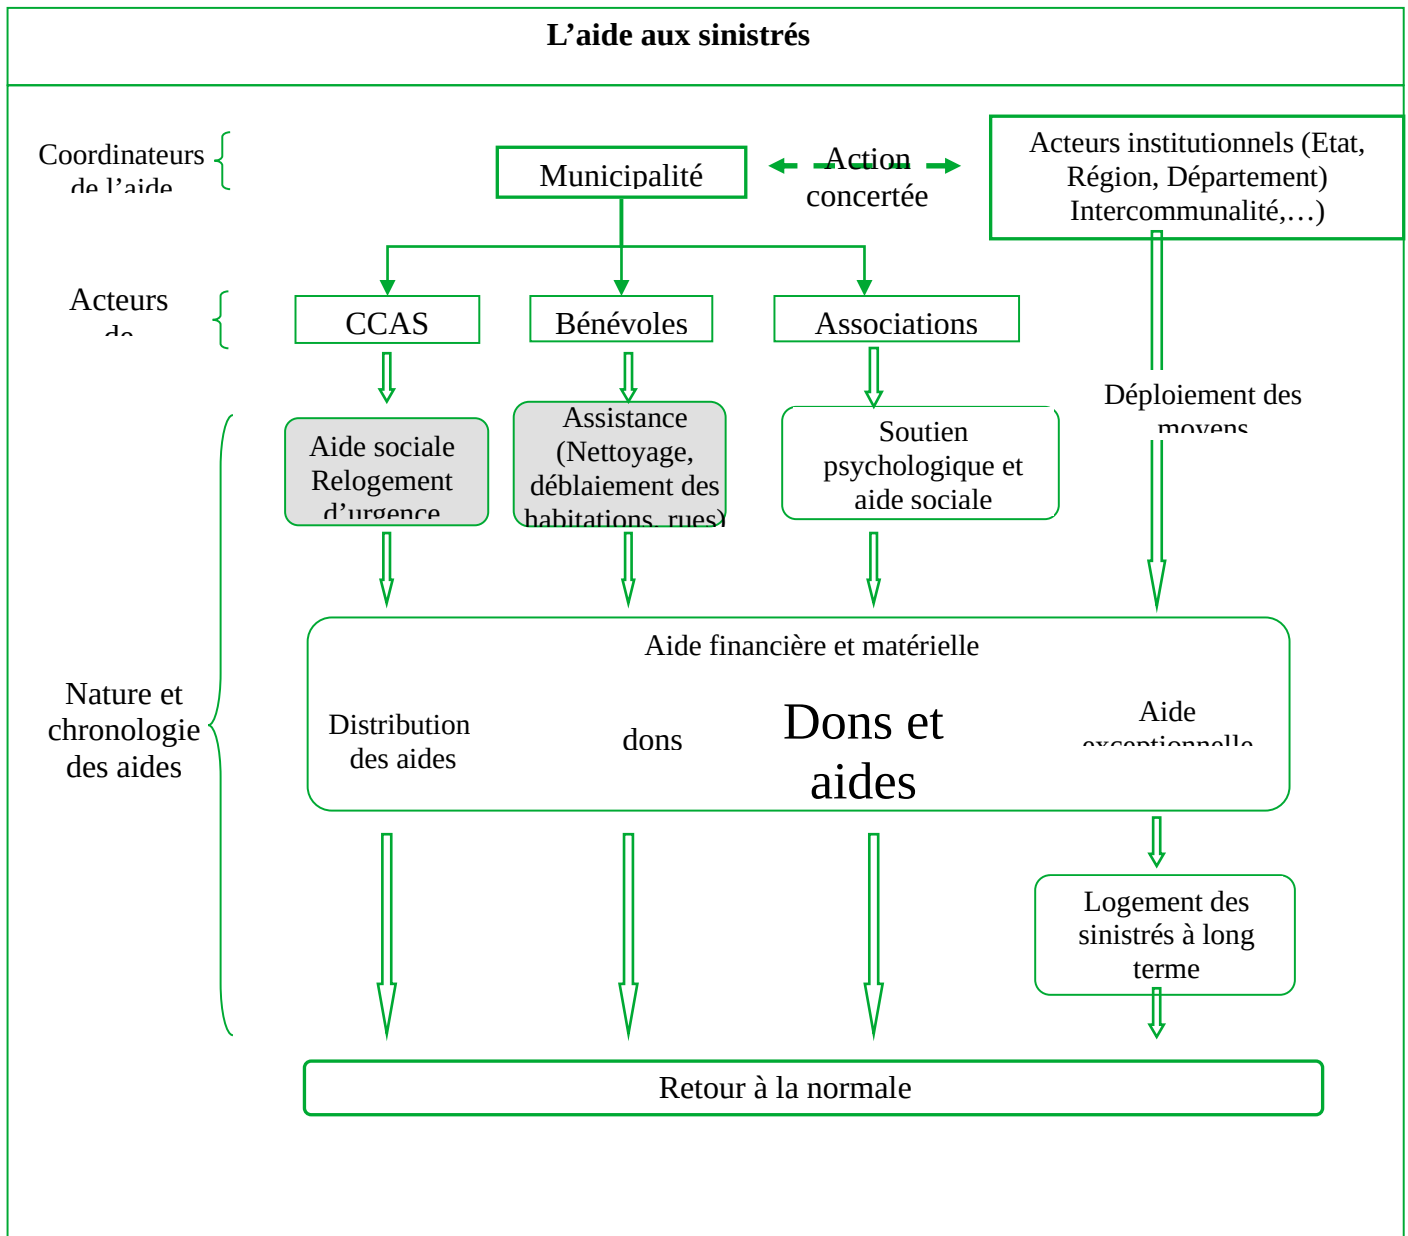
L’aide aux sinistrés

Coordinateurs de l’aide

Municipalité

Action concertée

Acteurs institutionnels (Etat, Région, Département) Intercommunalité,…)

Acteurs de

CCAS

Bénévoles

Associations

Déploiement des moyens

Aide sociale Relogement d’urgence

Assistance (Nettoyage, déblaiement des habitations, rues)

Soutien psychologique et aide sociale

Nature et chronologie des aides

Aide financière et matérielle

Distribution des aides

dons

Dons et aides

Aide exceptionnelle

Logement des sinistrés à long terme

Retour à la normale